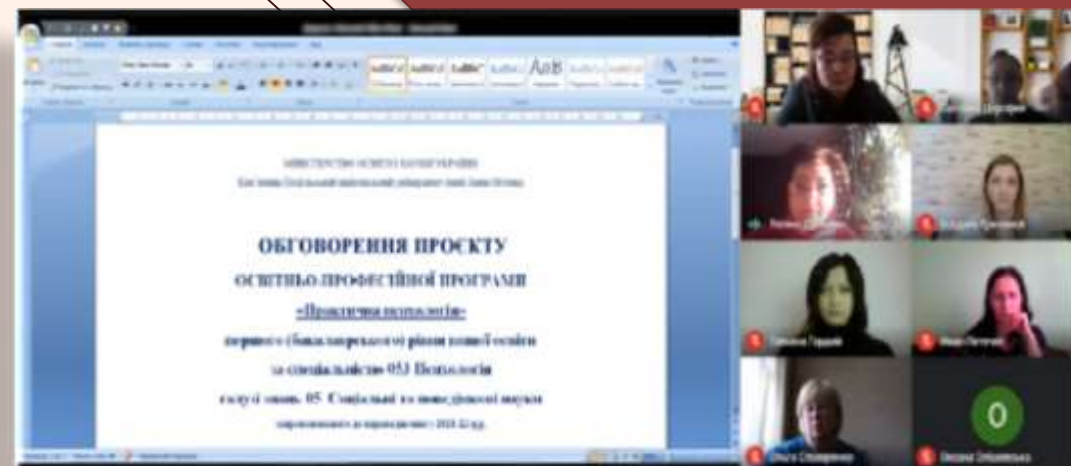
МІНІСТЕРСТВО ОСВІТИ І НАУКИ УКРАЇНИ
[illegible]

ОБГОВОРЕННЯ ПРОЄКТУ
ОСВІТНЬО-ПРОФЕСІЙНОЇ ПРОГРАМИ
«Практична психологія»
першого (бакалаврського) рівня вищої освіти
за спеціальністю 053 Психологія
галузі знань 05 Соціальні та поведінкові науки
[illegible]

AaB

0

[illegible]